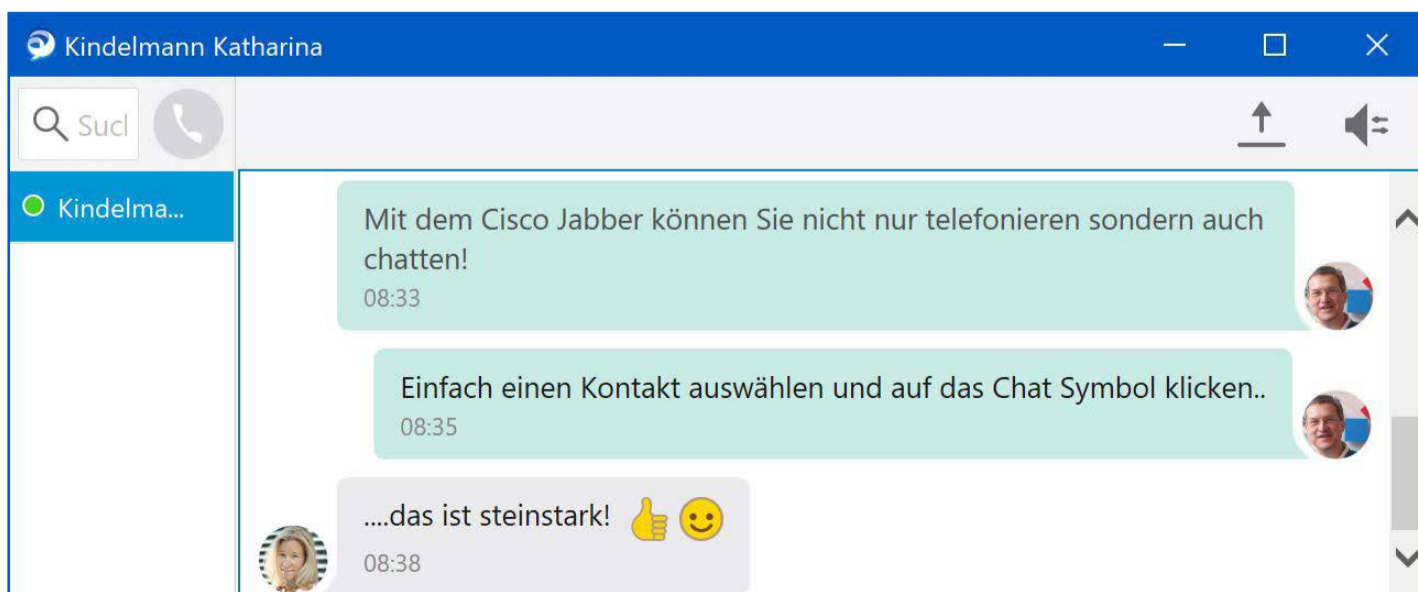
Kindelmann Katharina

Sucl

Kindelma...

Mit dem Cisco Jabber können Sie nicht nur telefonieren sondern auch chatten!
08:33

Einfach einen Kontakt auswählen und auf das Chat Symbol klicken..
08:35

....das ist steinstark! 👍 🙂
08:38